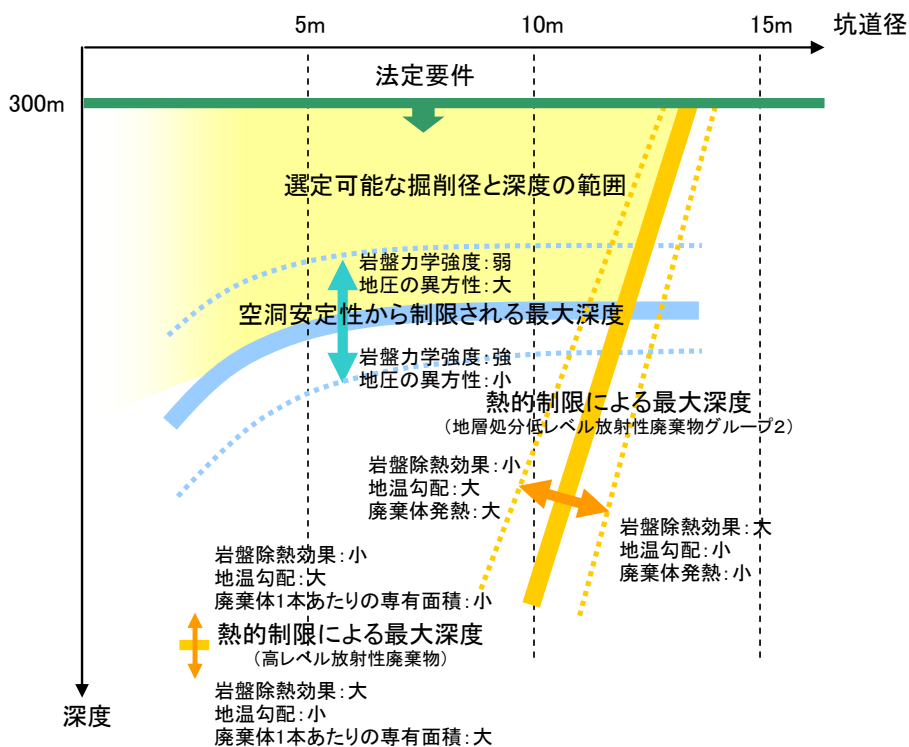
5m 10m 15m 坑道径

300m

法定要件

選定可能な掘削径と深度の範囲

岩盤力学強度：弱
地圧の異方性：大

空洞安定性から制限される最大深度

岩盤力学強度：強
地圧の異方性：小

熱的制限による最大深度
（地層処分低レベル放射性廃棄物グループ2）

岩盤除熱効果：小
地温勾配：大
廃棄体発熱：大

岩盤除熱効果：大
地温勾配：小
廃棄体発熱：小

岩盤除熱効果：小
地温勾配：大
廃棄体1本あたりの専有面積：小

熱的制限による最大深度
（高レベル放射性廃棄物）

岩盤除熱効果：大
地温勾配：小
廃棄体1本あたりの専有面積：大

深度